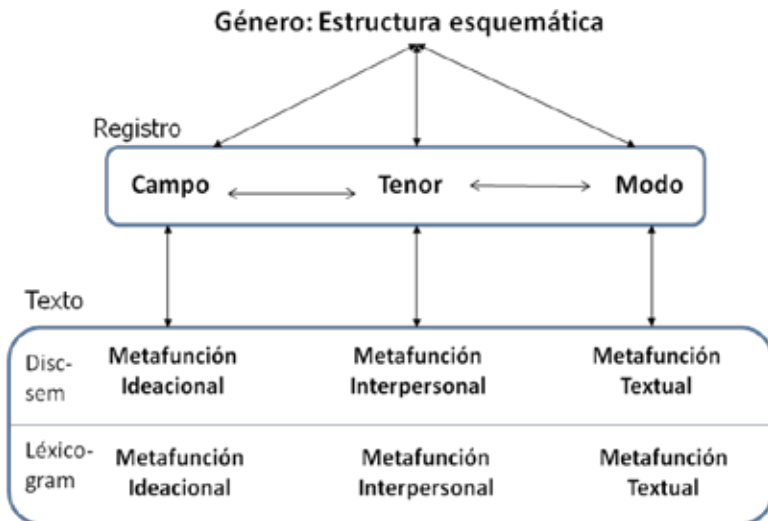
Género: Estructura esquemática

Registro

Campo

Tenor

Modo

Texto

Disc-sem

Metafunción Ideacional

Metafunción Interpersonal

Metafunción Textual

Léxico-gram

Metafunción Ideacional

Metafunción Interpersonal

Metafunción Textual